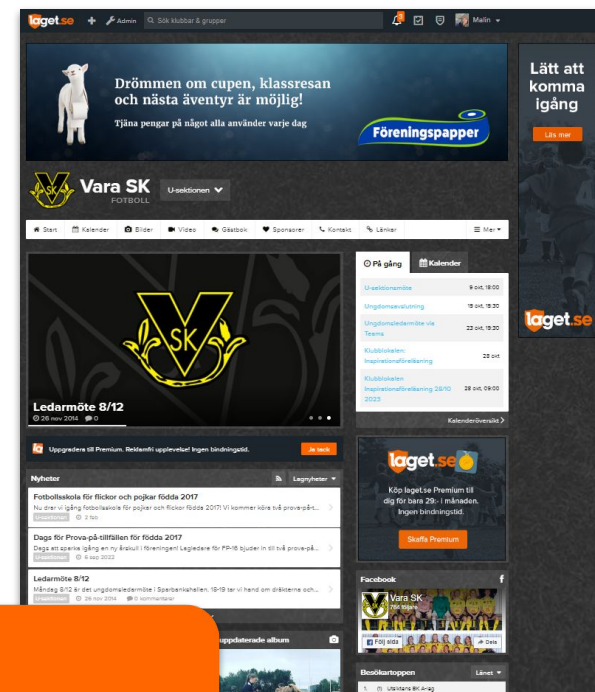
laget.se + Admin Sök klubbar & grupper Malin

Drömmen om cupen, klassresan och nästa äventyr är möjlig!

Tjäna pengar på något alla använder varje dag

Föreningspapper

Lätt att komma igång

Läs mer

laget.se

Vara SK FOTBOLL

U-sektionen

Start Kalender Bilder Video Gästbok Sponsorer Kontakt Länkar Mer

Ledarmöte 8/12
26 nov 2014 0

På gång Kalender

| | |
|---|---|
| U-sektionsmöte | 9 okt, 18:00 |
| Ungdomsavslutning | 15 okt, 15:30 |
| Ungdomsledarmöte via Teams | 22 okt, 19:30 |
| Klubbkalen Inspirationsföreläsning | 28 okt |
| Klubbkalen Inspirationsföreläsning 28/10 2025 | 28 okt, 09:00 |

Kalenderöversikt

Uppgradera till Premium. Reklamfri upplevelse! Ingen bindningstid. Ja tack

Nyheter Lagnyheter

Fotbollsskola för flickor och pojkar födda 2017
Nu drar vi igång fotbollsskola för flickor och pojkar födda 2017! Vi kommer köra två prova-på...
2 feb

Dags för Prova-på-tillfällen för födda 2017
Dags att sparka igång en ny årskull i föreningen! Lagledare för FP-16 bjuder in till två prova-på...
8 sep 2022

Ledarmöte 8/12
Måndag 8/12 är det ungdomsledarmöte i Sparbankshallen, 18-19 tar vi hand om dräkterna och...
26 nov 2014 0 kommentarer

uppdaterade album

laget.se

Köp laget.se Premium till dig för bara 29:- i månaden. Ingen bindningstid.

Skaffa Premium

Facebook

Vara SK
786 följare

Följ sida Dela

Besökartoppen Laget

1. Utsiktens BK A-lag